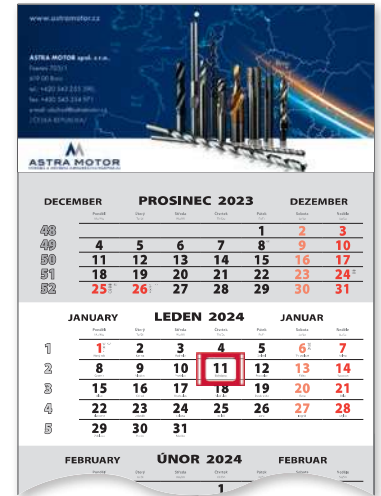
www.astramotor.cz

ASTRA MOTOR spol. s r.o.
Fuxova 703/1
619 00 Brno
tel.: +420 543 235 390
fax: +420 543 254 971
e-mail: obchod@astramotor.cz
ČESKÁ REPUBLIKA

ASTRA MOTOR

DECEMBER PROSINEC 2023 DEZEMBER

| | Pondělí | Úterý | Středa | Čtvrtek | Pátek | Sobota | Neděle |
|---|---|---|---|---|---|---|---|
| 48 | | | | | 1 | 2 | 3 |
| 49 | 4 | 5 | 6 | 7 | 8 | 9 | 10 |
| 50 | 11 | 12 | 13 | 14 | 15 | 16 | 17 |
| 51 | 18 | 19 | 20 | 21 | 22 | 23 | 24 |
| 52 | 25 | 26 | 27 | 28 | 29 | 30 | 31 |

JANUARY LEDEN 2024 JANUAR

| | Pondělí | Úterý | Středa | Čtvrtek | Pátek | Sobota | Neděle |
|---|---|---|---|---|---|---|---|
| 1 | 1 | 2 | 3 | 4 | 5 | 6 | 7 |
| 2 | 8 | 9 | 10 | 11 | 12 | 13 | 14 |
| 3 | 15 | 16 | 17 | 18 | 19 | 20 | 21 |
| 4 | 22 | 23 | 24 | 25 | 26 | 27 | 28 |
| 5 | 29 | 30 | 31 | | | | |

FEBRUARY ÚNOR 2024 FEBRUAR

1